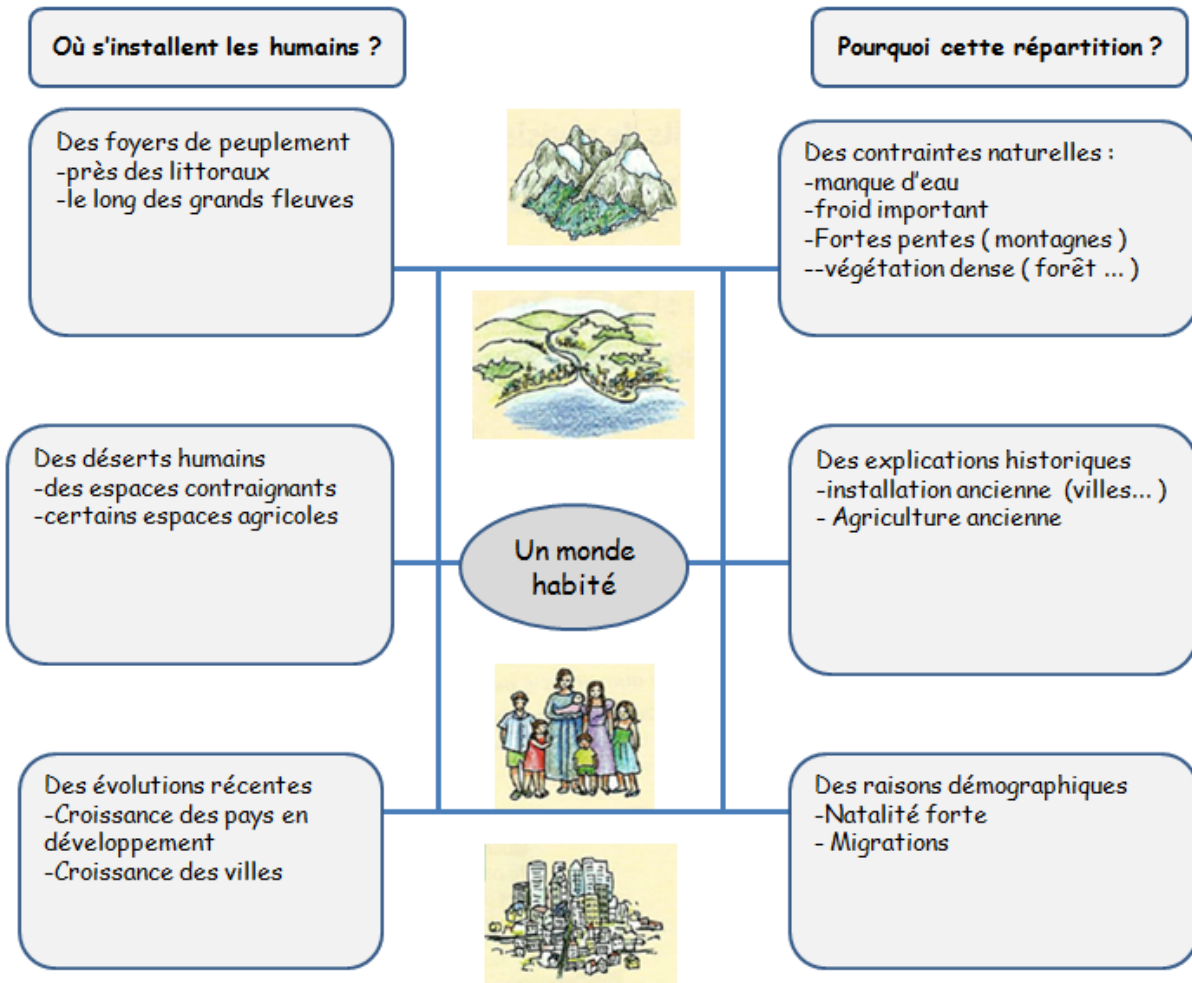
Où s'installent les humains ?

Pourquoi cette répartition ?

Des foyers de peuplement
-près des littoraux
-le long des grands fleuves

Des contraintes naturelles :
-manque d'eau
-froid important
-Fortes pentes ( montagnes )
--végétation dense ( forêt ... )

Des déserts humains
-des espaces contraignants
-certains espaces agricoles

Un monde habité

Des explications historiques
-installation ancienne (villes... )
- Agriculture ancienne

Des évolutions récentes
-Croissance des pays en développement
-Croissance des villes

Des raisons démographiques
-Natalité forte
- Migrations